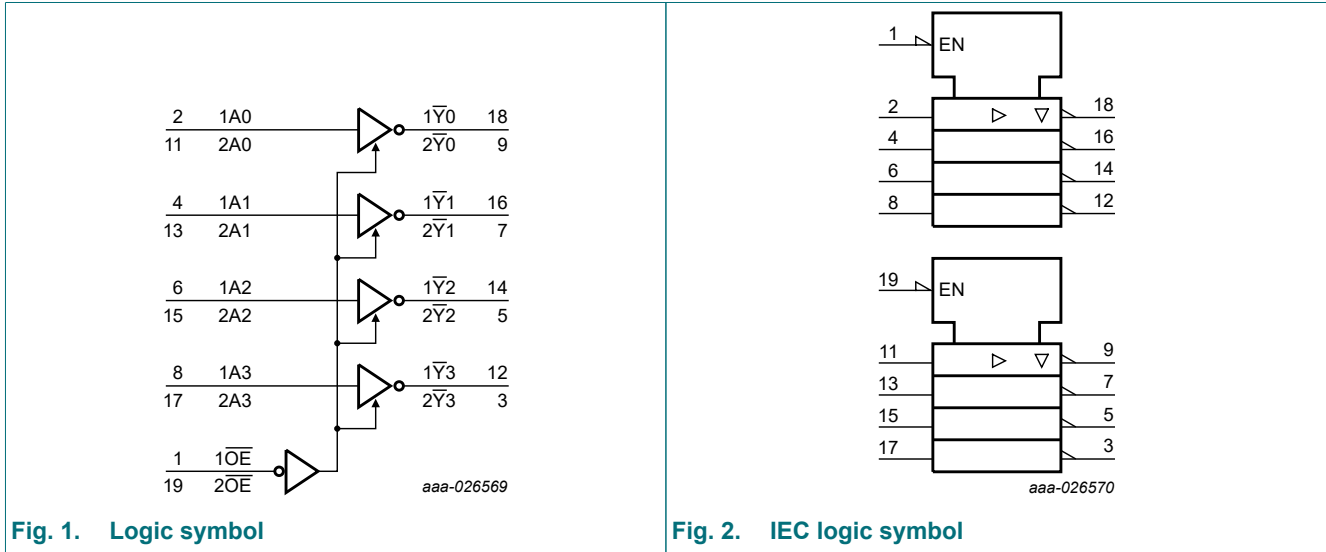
2 1A0 $1\overline{Y}0$ 18
11 2A0 $2\overline{Y}0$ 9

4 1A1 $1\overline{Y}1$ 16
13 2A1 $2\overline{Y}1$ 7

6 1A2 $1\overline{Y}2$ 14
15 2A2 $2\overline{Y}2$ 5

8 1A3 $1\overline{Y}3$ 12
17 2A3 $2\overline{Y}3$ 3

1 $1\overline{OE}$
19 $2\overline{OE}$

aaa-026569

Fig. 1. Logic symbol

1 EN
2 ▷ ▽ 18
4 16
6 14
8 12

19 EN
11 ▷ ▽ 9
13 7
15 5
17 3

aaa-026570

Fig. 2. IEC logic symbol